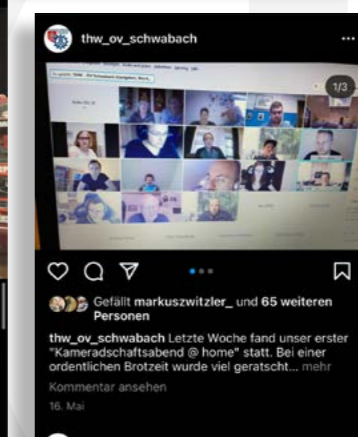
thw_ov_schwabach

1/3

Gefällt markuszwitzler_ und 65 weiteren Personen

thw_ov_schwabach Letzte Woche fand unser erster "Kameradschaftsabend @ home" statt. Bei einer ordentlichen Brotzeit wurde viel geratscht... mehr

Kommentar ansehen

16. Mai